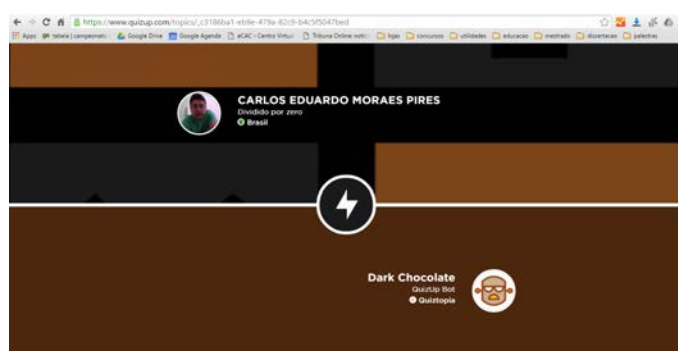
https://www.quizup.com/topics/_c3186ba1-eb9e-479a-82c9-b4c5f5047bed

Apps tabela | campeonato Google Drive Google Agenda eCAC - Centro Virtual Tribuna Online noticias lojas concursos utilidades educacao mestrado dissertacao palestras

CARLOS EDUARDO MORAES PIRES
Dividido por zero
Brasil

Dark Chocolate
QuizUp Bot
Quiztopia